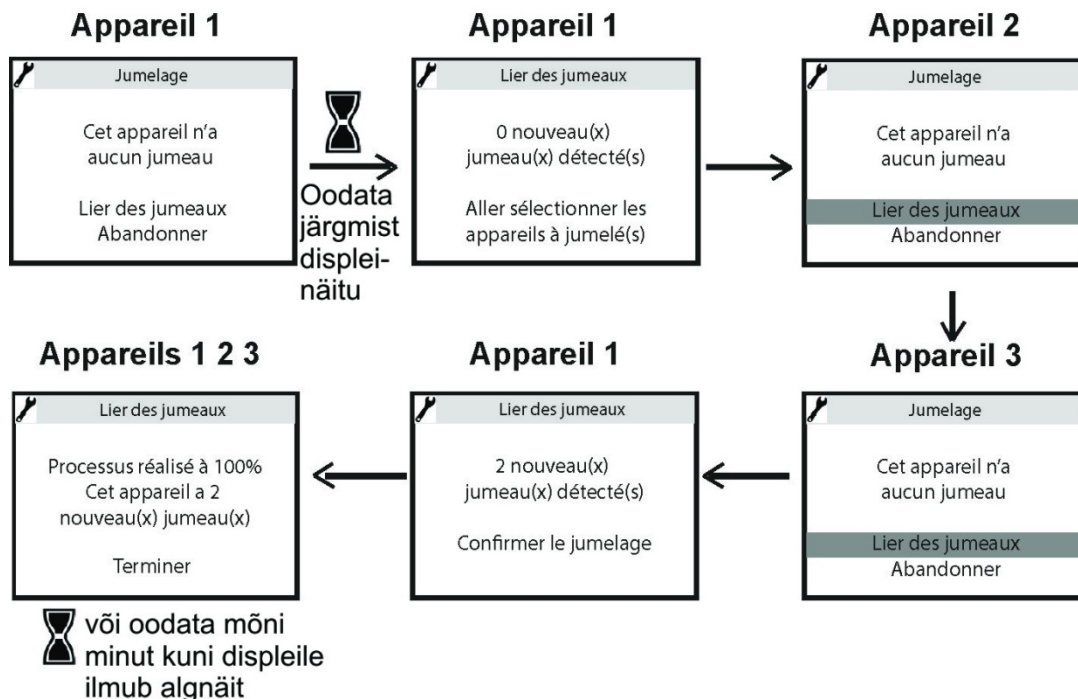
Appareil 1

Jumelage

Cet appareil n'a aucun jumeau

Lier des jumeaux
Abandonner

Oodata järgmist displeinäitu

Appareil 1

Lier des jumeaux

0 nouveau(x) jumeau(x) détecté(s)

Aller sélectionner les appareils à jumelé(s)

Appareil 2

Jumelage

Cet appareil n'a aucun jumeau

Lier des jumeaux
Abandonner

Appareil 3

Jumelage

Cet appareil n'a aucun jumeau

Lier des jumeaux
Abandonner

Appareil 1

Lier des jumeaux

2 nouveau(x) jumeau(x) détecté(s)

Confirmer le jumelage

Appareils 1 2 3

Lier des jumeaux

Processus réalisé à 100%
Cet appareil a 2 nouveau(x) jumeau(x)

Terminer

või oodata mõni minut kuni displeile ilmub algnäit